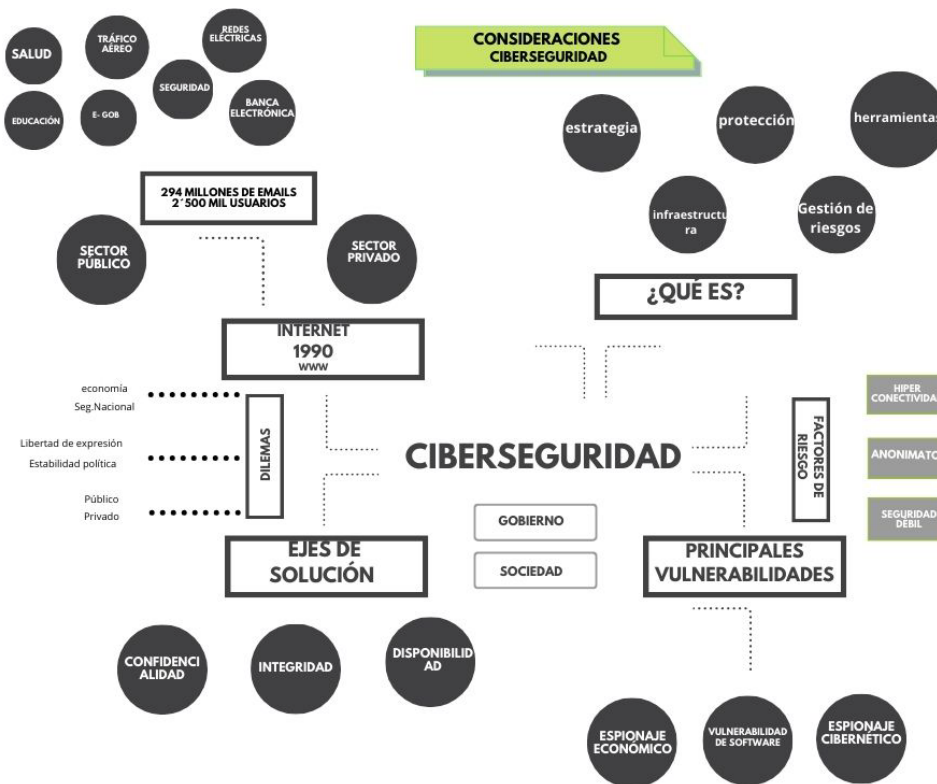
SALUD

TRÁFICO AÉREO

REDES ELECTRICAS

SEGURIDAD

EDUCACIÓN

E- GOB

BANCA ELECTRÓNICA

CONSIDERACIONES CIBERSEGURIDAD

estrategia

protección

herramientas

infraestructura

Gestión de riesgos

294 MILLONES DE EMAILS
2´500 MIL USUARIOS

SECTOR PÚBLICO

SECTOR PRIVADO

¿QUÉ ES?

INTERNET
1990
WWW

economía
Seg.Nacional

Libertad de expresión
Estabilidad política

Público
Privado

DILEMAS

CIBERSEGURIDAD

FACTORES DE RIESGO

HIPER CONECTIVIDAD

ANONIMATO

SEGURIDAD DÉBIL

GOBIERNO

SOCIEDAD

EJES DE SOLUCIÓN

PRINCIPALES VULNERABILIDADES

CONFIDENCIALIDAD

INTEGRIDAD

DISPONIBILIDAD

ESPIONAJE ECONÓMICO

VULNERABILIDAD DE SOFTWARE

ESPIONAJE CIBERNÉTICO